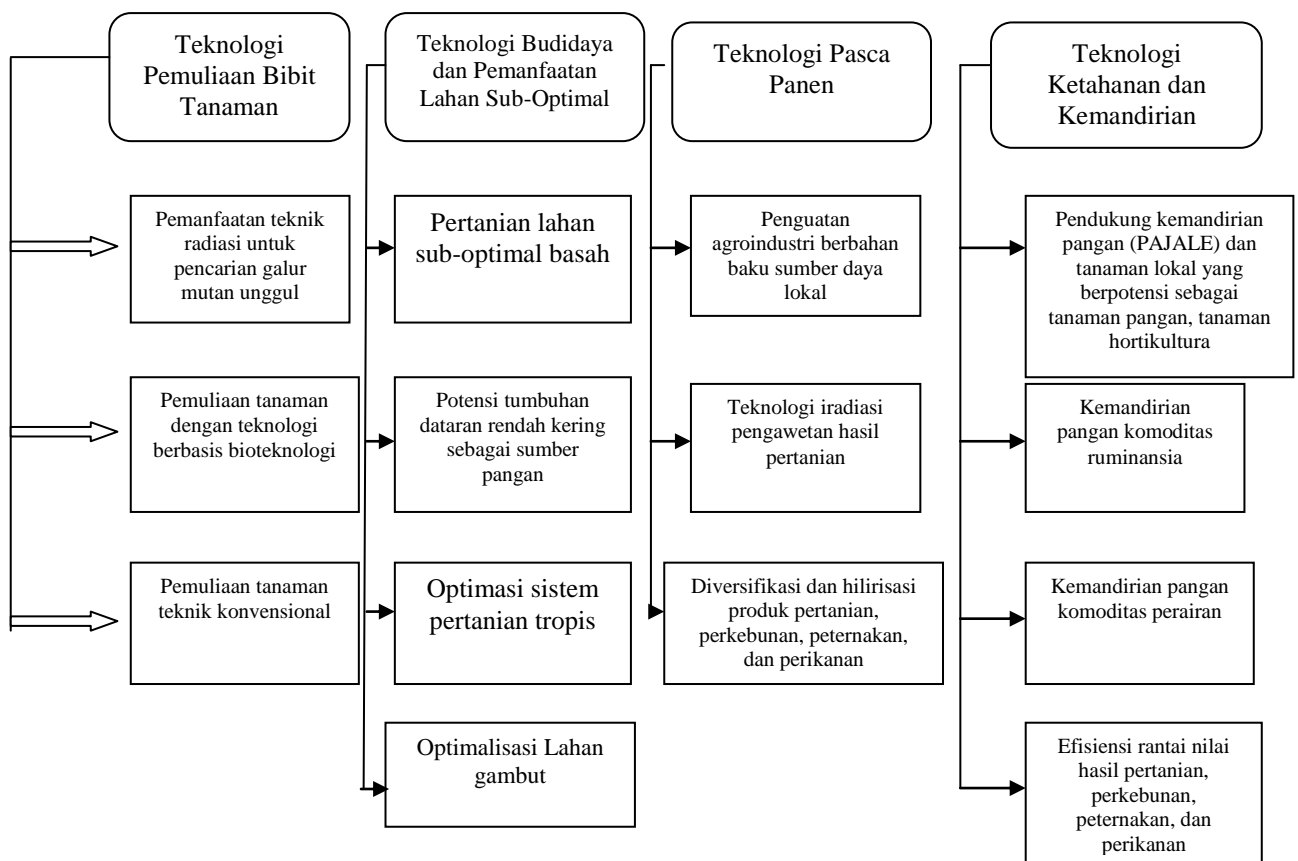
Teknologi Pemuliaan Bibit Tanaman

Pemanfaatan teknik radiasi untuk pencarian galur mutan unggul

Pemuliaan tanaman dengan teknologi berbasis bioteknologi

Pemuliaan tanaman teknik konvensional

Teknologi Budidaya dan Pemanfaatan Lahan Sub-Optimal

Pertanian lahan sub-optimal basah

Potensi tumbuhan dataran rendah kering sebagai sumber pangan

Optimasi sistem pertanian tropis

Optimalisasi Lahan gambut

Teknologi Pasca Panen

Penguatan agroindustri berbahan baku sumber daya lokal

Teknologi iradiasi pengawetan hasil pertanian

Diversifikasi dan hilirisasi produk pertanian, perkebunan, peternakan, dan perikanan

Teknologi Ketahanan dan Kemandirian

Pendukung kemandirian pangan (PAJALE) dan tanaman lokal yang berpotensi sebagai tanaman pangan, tanaman hortikultura

Kemandirian pangan komoditas ruminansia

Kemandirian pangan komoditas perairan

Efisiensi rantai nilai hasil pertanian, perkebunan, peternakan, dan perikanan